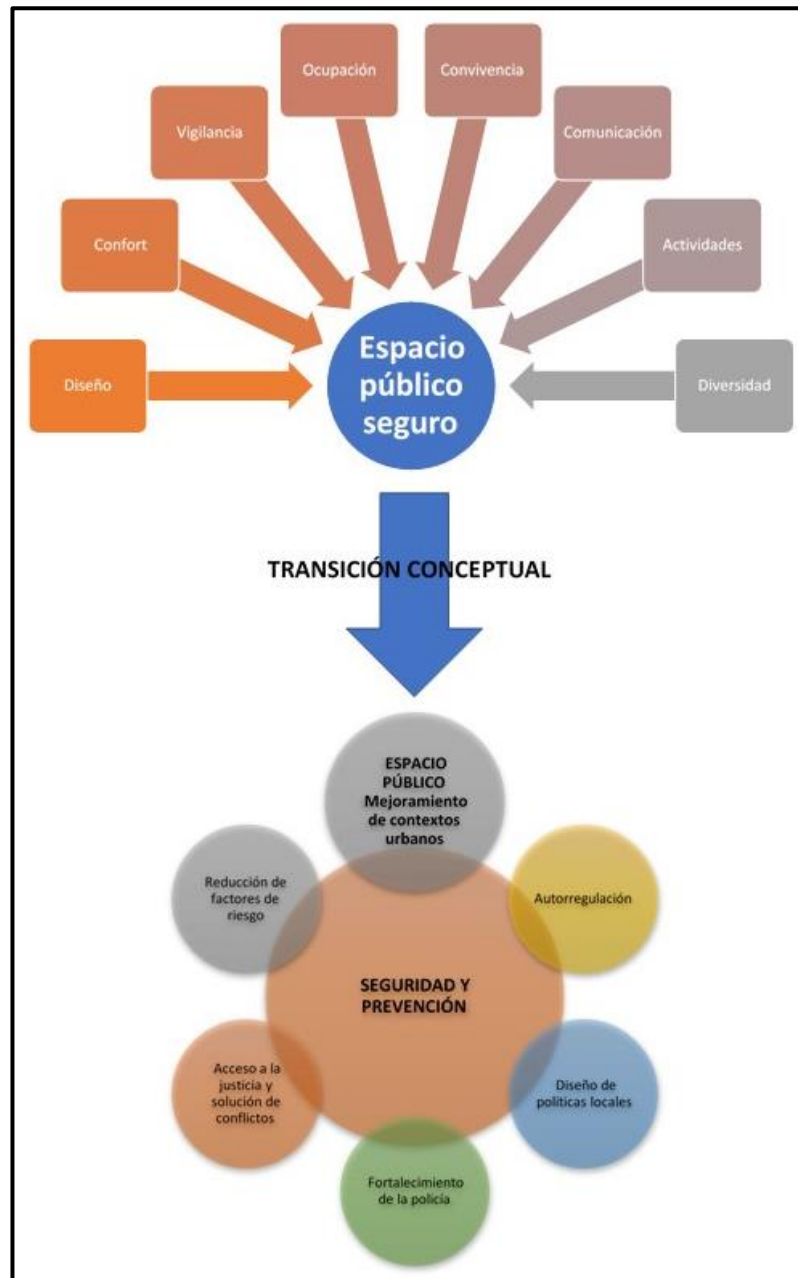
Ocupación

Convivencia

Vigilancia

Comunicación

Confort

Actividades

Diseño

Espacio público seguro

Diversidad

TRANSICIÓN CONCEPTUAL

ESPACIO PÚBLICO Mejoramiento de contextos urbanos

Reducción de factores de riesgo

Autorregulación

SEGURIDAD Y PREVENCIÓN

Acceso a la justicia y solución de conflictos

Diseño de politicas locales

Fortalecimiento de la policía